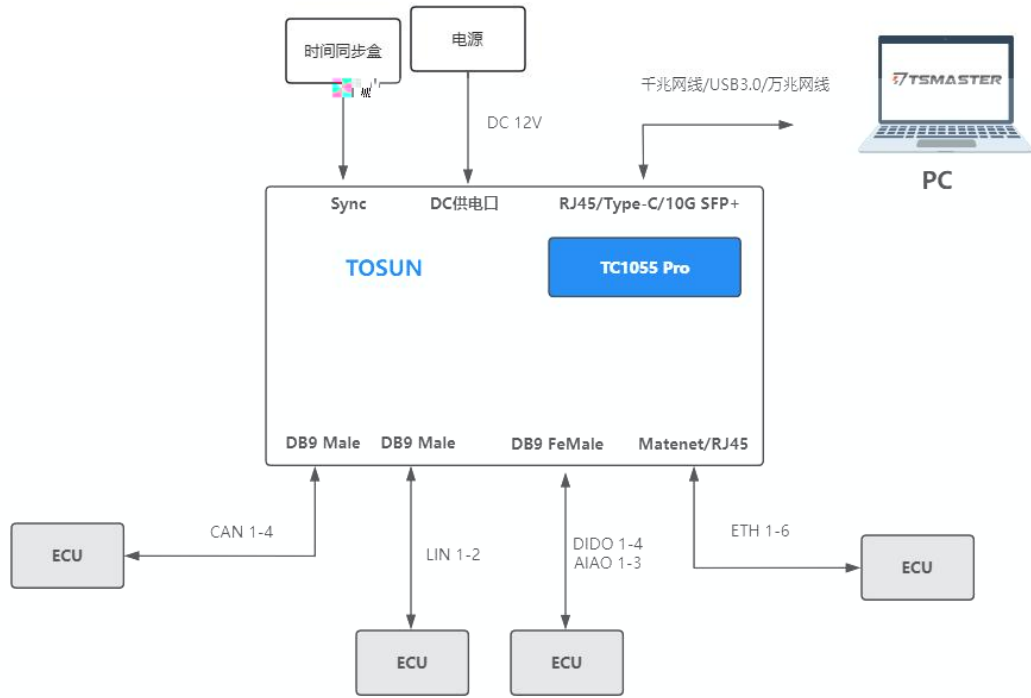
时间同步盒

电源

千兆网线/USB3.0/万兆网线

TSMASTER

PC

DC 12V

Sync

DC供电口

RJ45/Type-C/10G SFP+

TOSUN

TC1055 Pro

DB9 Male

DB9 Male

DB9 FeMale

Matenet/RJ45

CAN 1-4

ECU

LIN 1-2

DIDO 1-4
AIAO 1-3

ETH 1-6

ECU

ECU

ECU

ECU